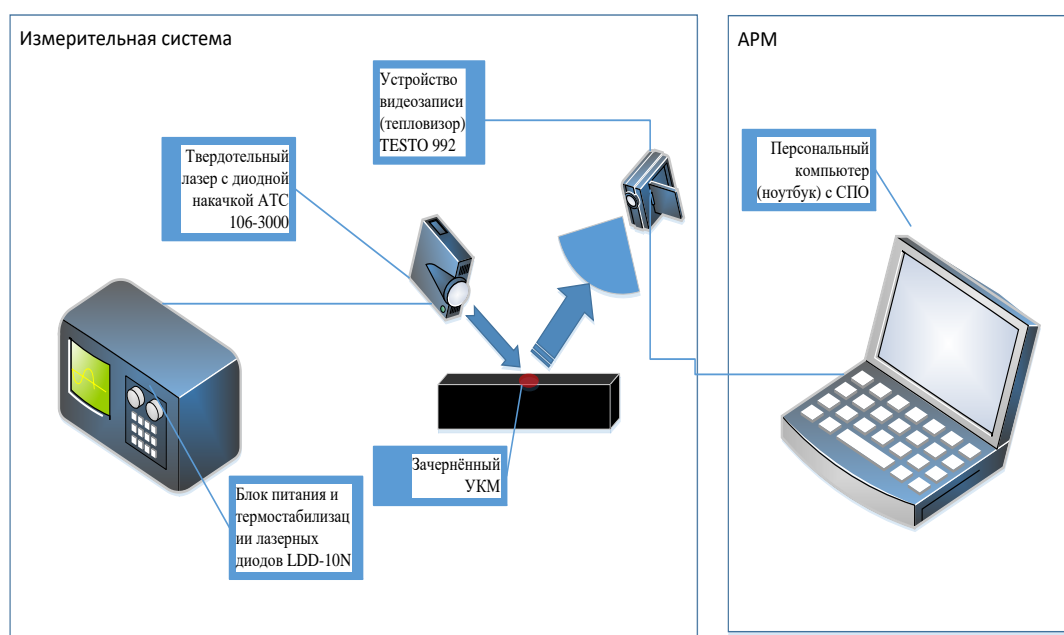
Измерительная система

Устройство видеозаписи (тепловизор) TESTO 992

Твердотельный лазер с диодной накачкой АТС 106-3000

Зачернённый УКМ

Блок питания и термостабилизации лазерных диодов LDD-10N

АРМ

Персональный компьютер (ноутбук) с СПО